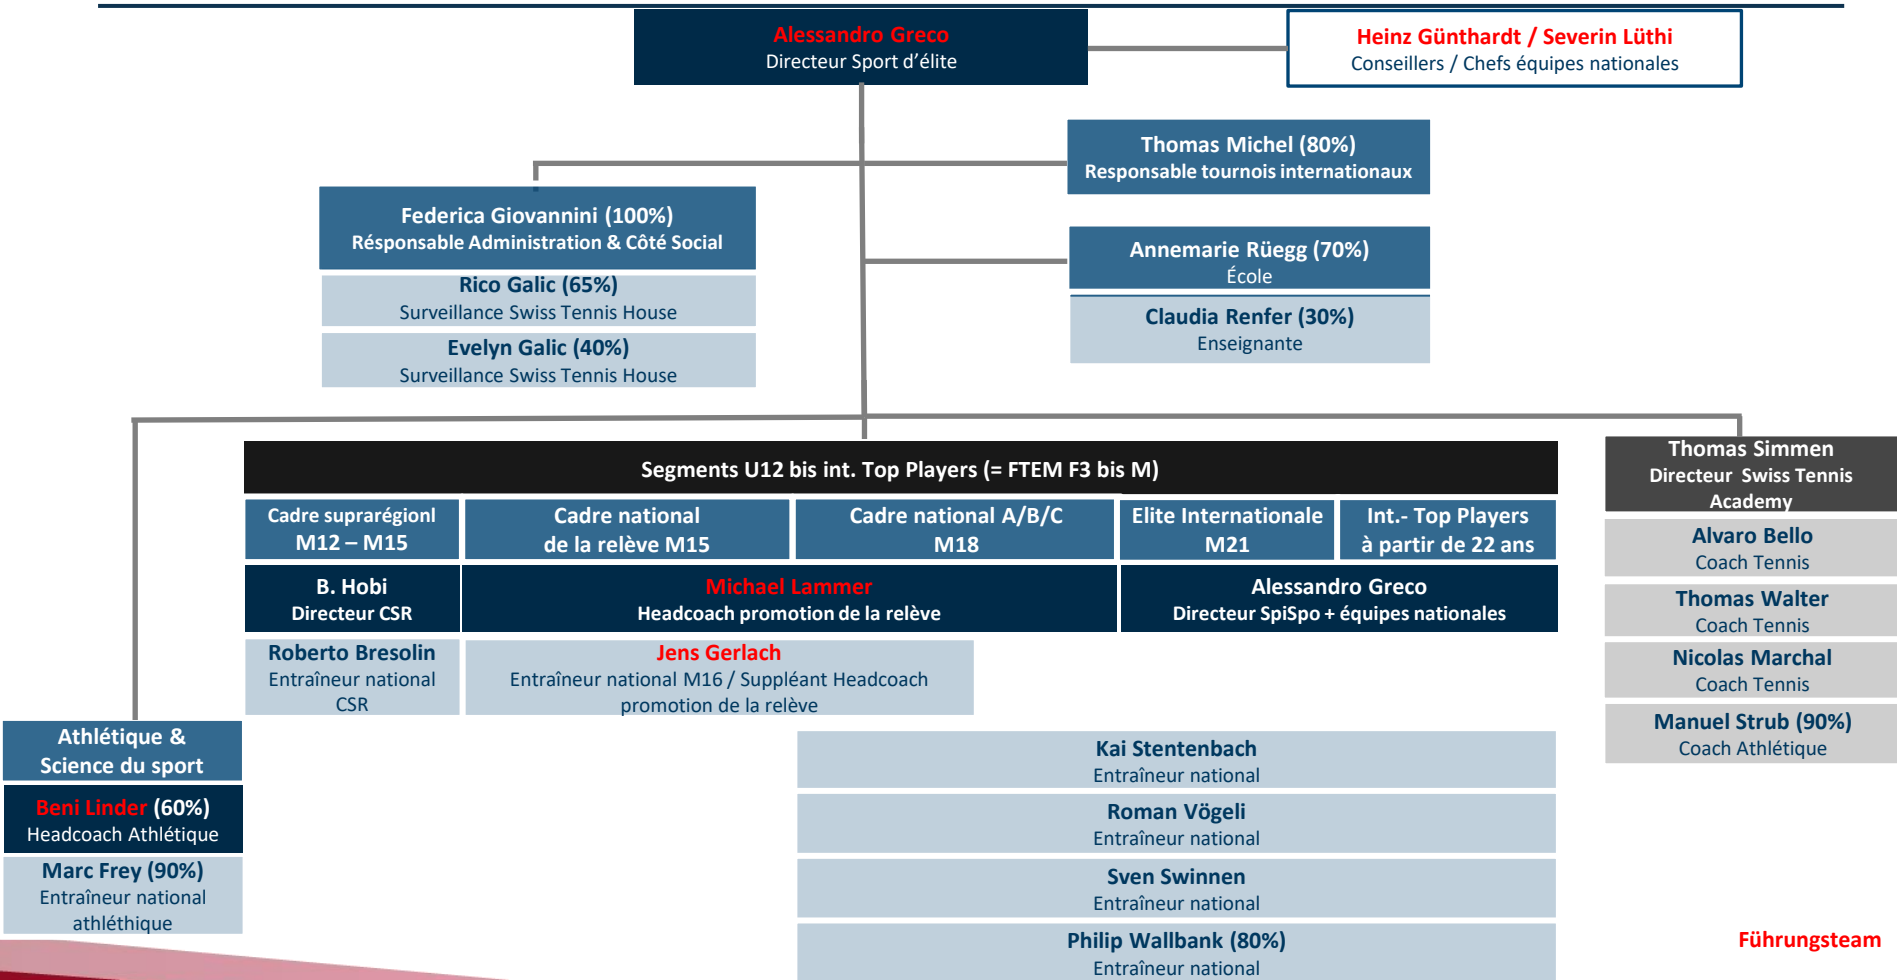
Alessandro Greco
Directeur Sport d'élite

Heinz Günthardt / Severin Lüthi
Conseillers / Chefs équipes nationales

Thomas Michel (80%)
Responsable tournois internationaux

Federica Giovannini (100%)
Résponsable Administration & Côté Social

Rico Galic (65%)
Surveillance Swiss Tennis House

Evelyn Galic (40%)
Surveillance Swiss Tennis House

Annemarie Rüegg (70%)
École

Claudia Renfer (30%)
Enseignante

Segments U12 bis int. Top Players (= FTEM F3 bis M)

| Cadre supragégionl M12 – M15 | Cadre national de la relève M15 | Cadre national A/B/C M18 | Elite Internationale M21 | Int.- Top Players à partir de 22 ans |
|---|---|---|---|---|

B. Hobi
Directeur CSR

Michael Lammer
Headcoach promotion de la relève

Alessandro Greco
Directeur SpiSpo + équipes nationales

Roberto Bresolin
Entraîneur national CSR

Jens Gerlach
Entraîneur national M16 / Suppléant Headcoach promotion de la relève

Thomas Simmen
Directeur Swiss Tennis Academy

Alvaro Bello
Coach Tennis

Thomas Walter
Coach Tennis

Nicolas Marchal
Coach Tennis

Manuel Strub (90%)
Coach Athlétique

Athlétique & Science du sport

Beni Linder (60%)
Headcoach Athlétique

Marc Frey (90%)
Entraîneur national athléthique

Kai Stentenbach
Entraîneur national

Roman Vögeli
Entraîneur national

Sven Swinnen
Entraîneur national

Philip Wallbank (80%)
Entraîneur national

Führungsteam